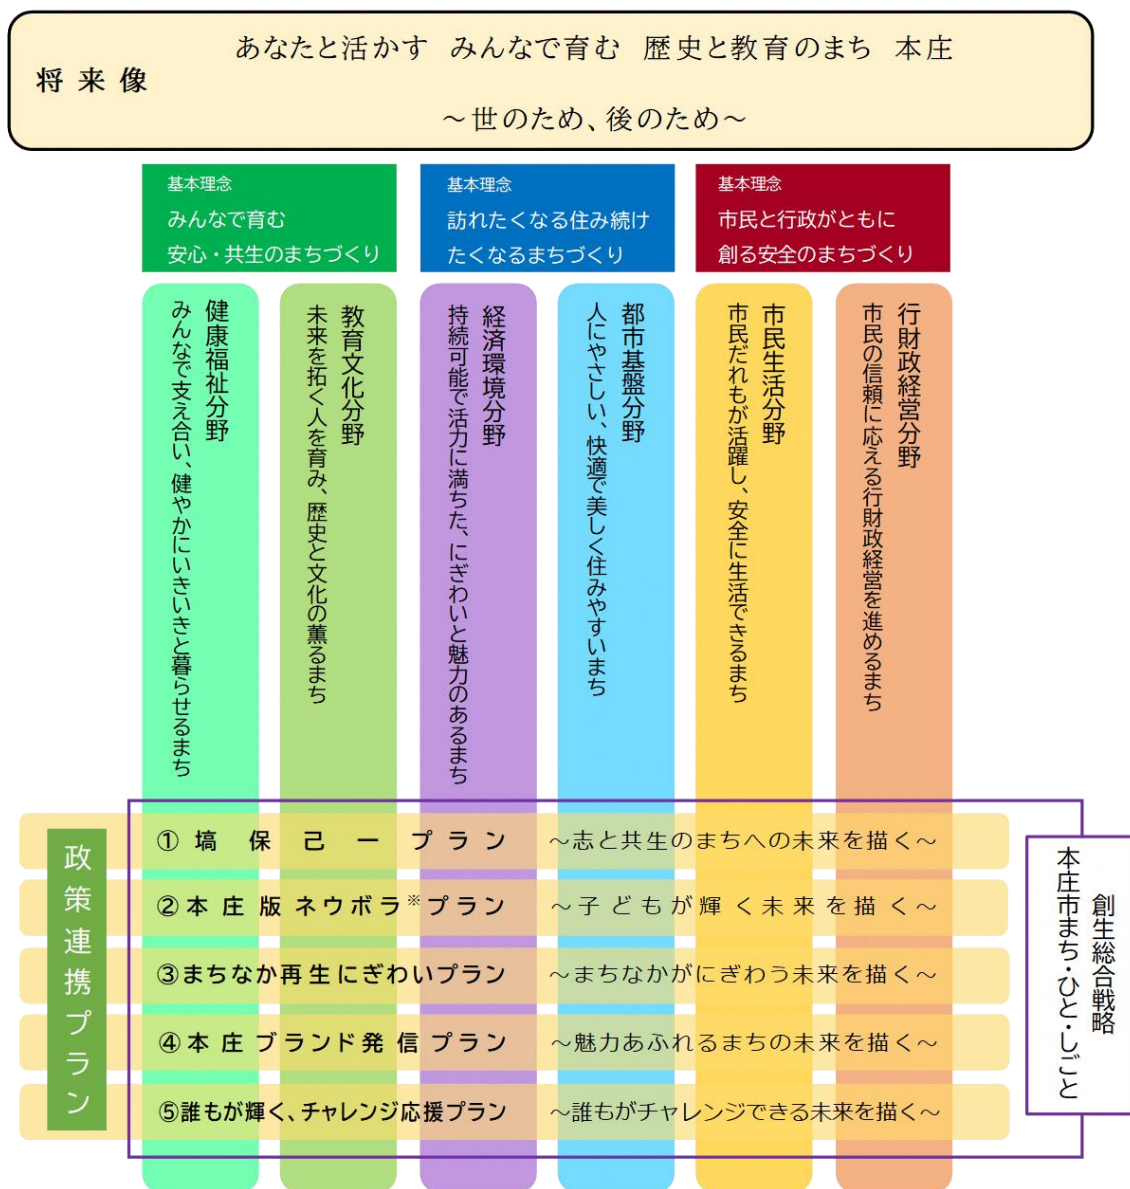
将来像

あなたと活かす　みんなで育む　歴史と教育のまち　本庄

～世のため、後のため～

基本理念
みんなで育む
安心・共生のまちづくり

基本理念
訪れたくなる住み続けたくなるまちづくり

基本理念
市民と行政がともに
創る安全のまちづくり

健康福祉分野
みんなで支え合い、健やかにいきいきと暮らせるまち

教育文化分野
未来を拓く人を育み、歴史と文化の薫るまち

経済環境分野
持続可能で活力に満ちた、にぎわいと魅力のあるまち

都市基盤分野
人にやさしい、快適で美しく住みやすいまち

市民生活分野
市民だれもが活躍し、安全に生活できるまち

行財政経営分野
市民の信頼に応える行財政経営を進めるまち

政策連携プラン

①塙保己一プラン　～志と共生のまちへの未来を描く～

②本庄版ネウボラ※プラン　～子どもが輝く未来を描く～

③まちなか再生にぎわいプラン　～まちなかがにぎわう未来を描く～

④本庄ブランド発信プラン　～魅力あふれるまちの未来を描く～

⑤誰もが輝く、チャレンジ応援プラン　～誰もがチャレンジできる未来を描く～

創生総合戦略
本庄市まち・ひと・しごと